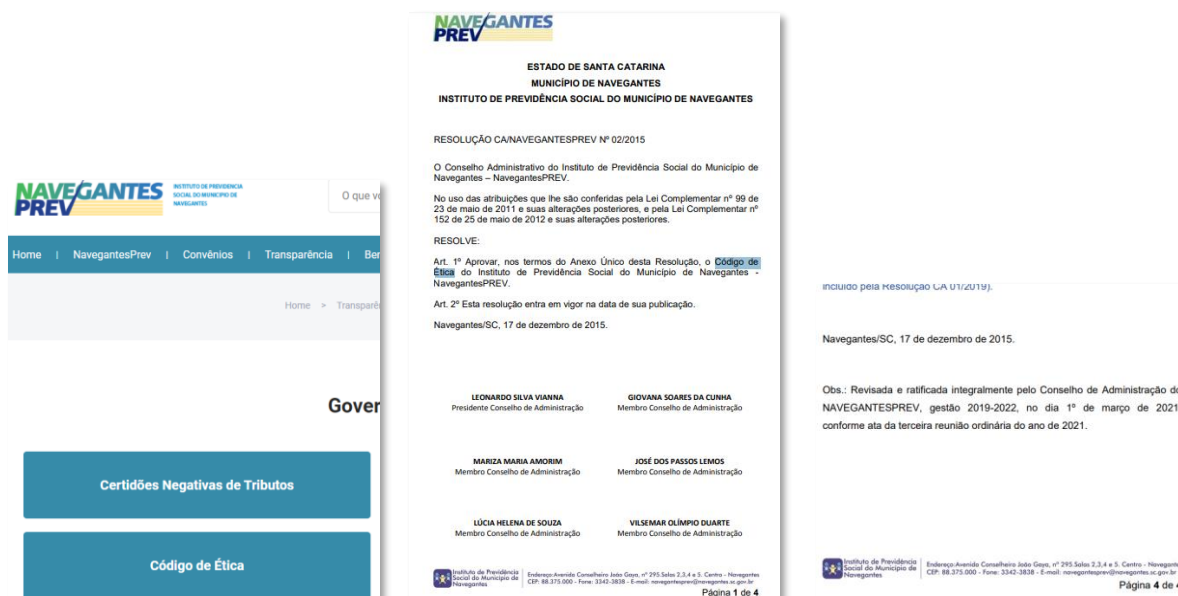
NAVEGANTES PREV

INSTITUTO DE PREVIDÊNCIA SOCIAL DO MUNICÍPIO DE NAVEGANTES

O que v

Home | NavegantesPrev | Convênios | Transparência | Be

Home > Transpar

Gover

Certidões Negativas de Tributos

Código de Ética

NAVEGANTES PREV

ESTADO DE SANTA CATARINA
MUNICÍPIO DE NAVEGANTES
INSTITUTO DE PREVIDÊNCIA SOCIAL DO MUNICÍPIO DE NAVEGANTES

RESOLUÇÃO CA/NAVEGANTESPREV Nº 02/2015

O Conselho Administrativo do Instituto de Previdência Social do Município de Navegantes – NavegantesPREV.

No uso das atribuições que lhe são conferidas pela Lei Complementar nº 99 de 23 de maio de 2011 e suas alterações posteriores, e pela Lei Complementar nº 152 de 25 de maio de 2012 e suas alterações posteriores.

RESOLVE:

Art. 1º Aprovar, nos termos do Anexo Único desta Resolução, o Código de Ética do Instituto de Previdência Social do Município de Navegantes - NavegantesPREV.

Art. 2º Esta resolução entra em vigor na data de sua publicação.

Navegantes/SC, 17 de dezembro de 2015.

LEONARDO SILVA VIANNA
Presidente Conselho de Administração

GIOVANA SOARES DA CUNHA
Membro Conselho de Administração

MARIZA MARIA AMORIM
Membro Conselho de Administração

JOSÉ DOS PASSOS LEMOS
Membro Conselho de Administração

LÚCIA HELENA DE SOUZA
Membro Conselho de Administração

VILSEMAR OLÍMPIO DUARTE
Membro Conselho de Administração

Instituto de Previdência Social do Município de Navegantes | Endereço:Avenida Conselheiro João Gaya, nº 295.Salas 2,3,4 e 5. Centro - Navegantes CEP: 88.375.000 - Fone: 3342-3838 - E-mail: navegantesprev@navegantes.sc.gov.br
Página 1 de 4

incluído pela Resolução CA 01/2019).

Navegantes/SC, 17 de dezembro de 2015.

Obs.: Revisada e ratificada integralmente pelo Conselho de Administração d NAVEGANTESPREV, gestão 2019-2022, no dia 1º de março de 202 conforme ata da terceira reunião ordinária do ano de 2021.

Instituto de Previdência Social do Município de Navegantes | Endereço:Avenida Conselheiro João Gaya, nº 295.Salas 2,3,4 e 5. Centro - Navegant CEP: 88.375.000 - Fone: 3342-3838 - E-mail: navegantesprev@navegantes.sc.gov.br
Página 4 de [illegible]